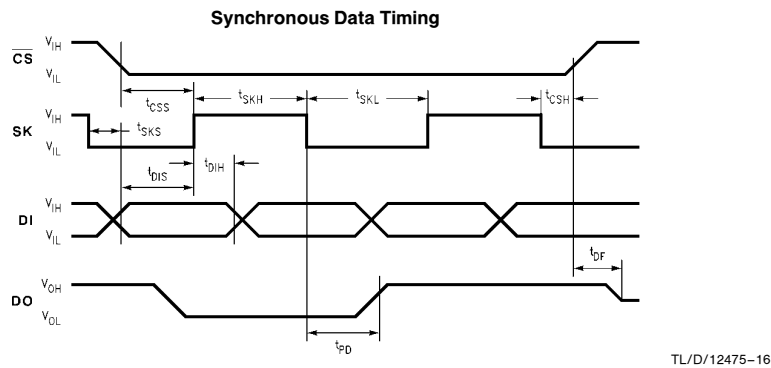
Synchronous Data Timing

$\overline{CS}$ $V_{IH}$ $V_{IL}$

$t_{CSS}$ $t_{SKH}$ $t_{SKL}$ $t_{CSH}$

SK $V_{IH}$ $V_{IL}$

$t_{SKS}$

$t_{DIS}$ $t_{DIH}$

DI $V_{IH}$ $V_{IL}$

$t_{DF}$

DO $V_{OH}$ $V_{OL}$

$t_{PD}$

TL/D/12475–16